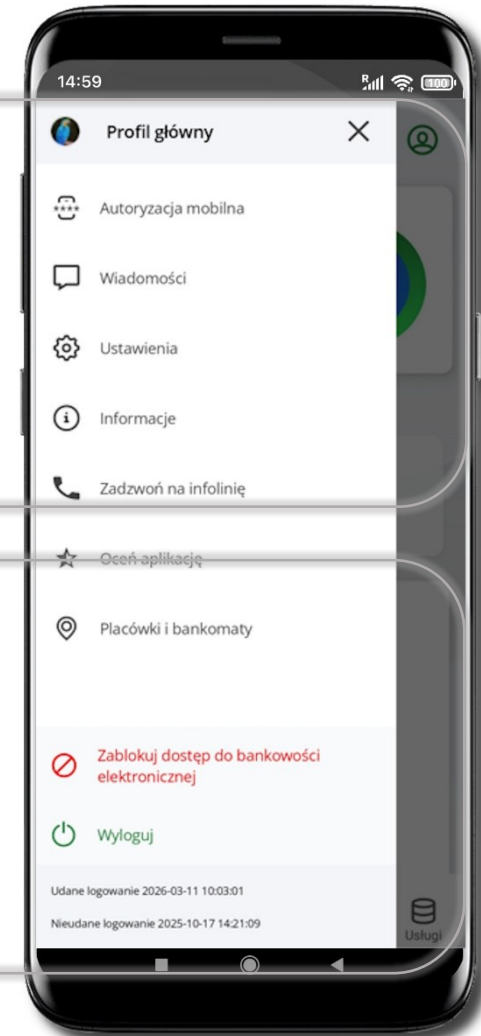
14:59

Profil główny

Autoryzacja mobilna

Wiadomości

Ustawienia

Informacje

Zadzwoń na infolinię

Oceń aplikację

Placówki i bankomaty

Zablokuj dostęp do bankowości elektronicznej

Wyloguj

Udane logowanie 2026-03-11 10:03:01

Nieudane logowanie 2025-10-17 14:21:09

Usługi